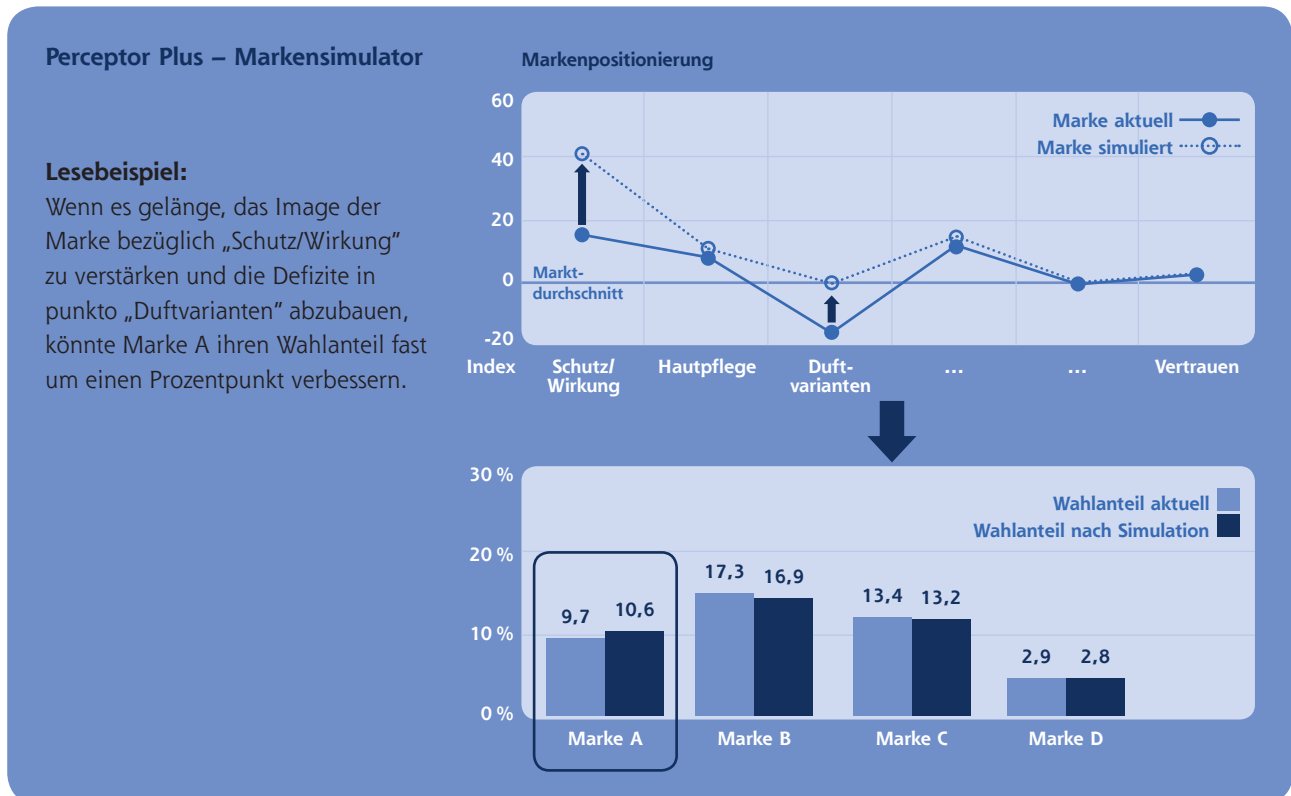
Perceptor Plus – Markensimulator

Lesebeispiel:
Wenn es gelänge, das Image der Marke bezüglich „Schutz/Wirkung" zu verstärken und die Defizite in punkto „Duftvarianten" abzubauen, könnte Marke A ihren Wahlanteil fast um einen Prozentpunkt verbessern.

Markenpositionierung

60
40
20
0
-20
Index

Marke aktuell
Marke simuliert

Marktdurchschnitt

Schutz/ Wirkung
Hautpflege
Duftvarianten
...
...
Vertrauen

30 %
20 %
10 %
0 %

Wahlanteil aktuell
Wahlanteil nach Simulation

9,7
10,6
17,3
16,9
13,4
13,2
2,9
2,8

Marke A
Marke B
Marke C
Marke D